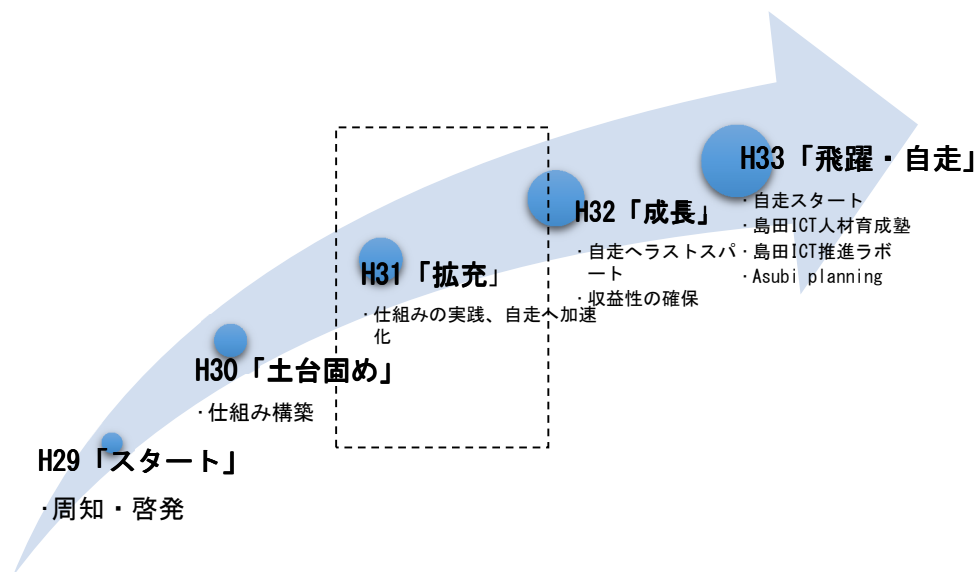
H33「飛躍・自走」
・自走スタート
・島田ICT人材育成塾
・島田ICT推進ラボ
・Asubi planning

H32「成長」
・自走へラストスパート
・収益性の確保

H31「拡充」
・仕組みの実践、自走へ加速化

H30「土台固め」
・仕組み構築

H29「スタート」
・周知・啓発